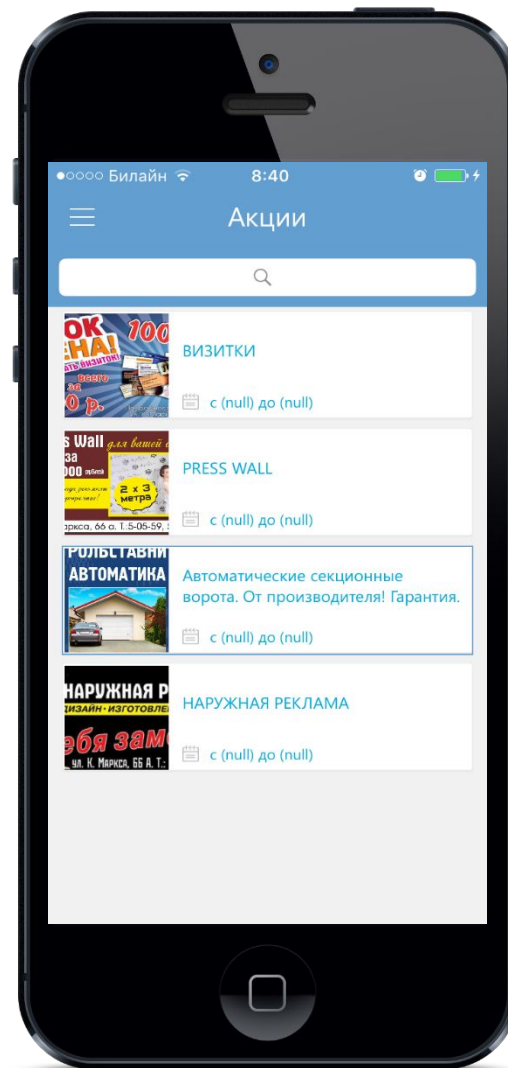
●○○○○ Билайн 8:40

Акции

ОК
ЕНА!
100
ать визиток!
всего
за
0 р.

ВИЗИТКИ

с (null) до (null)

s Wall для вашей
за
000 рублей
2 x 3
метра
Маркса, 66 а. Т.:5-05-59,

PRESS WALL

с (null) до (null)

РОЛЬСТАВНИ
АВТОМАТИКА

Автоматические секционные ворота. От производителя! Гарантия.

с (null) до (null)

НАРУЖНАЯ Р
ДИЗАЙН · ИЗГОТОВЛЕ
ебя зам
ул. К. Маркса, 66 А. Т.:

НАРУЖНАЯ РЕКЛАМА

с (null) до (null)